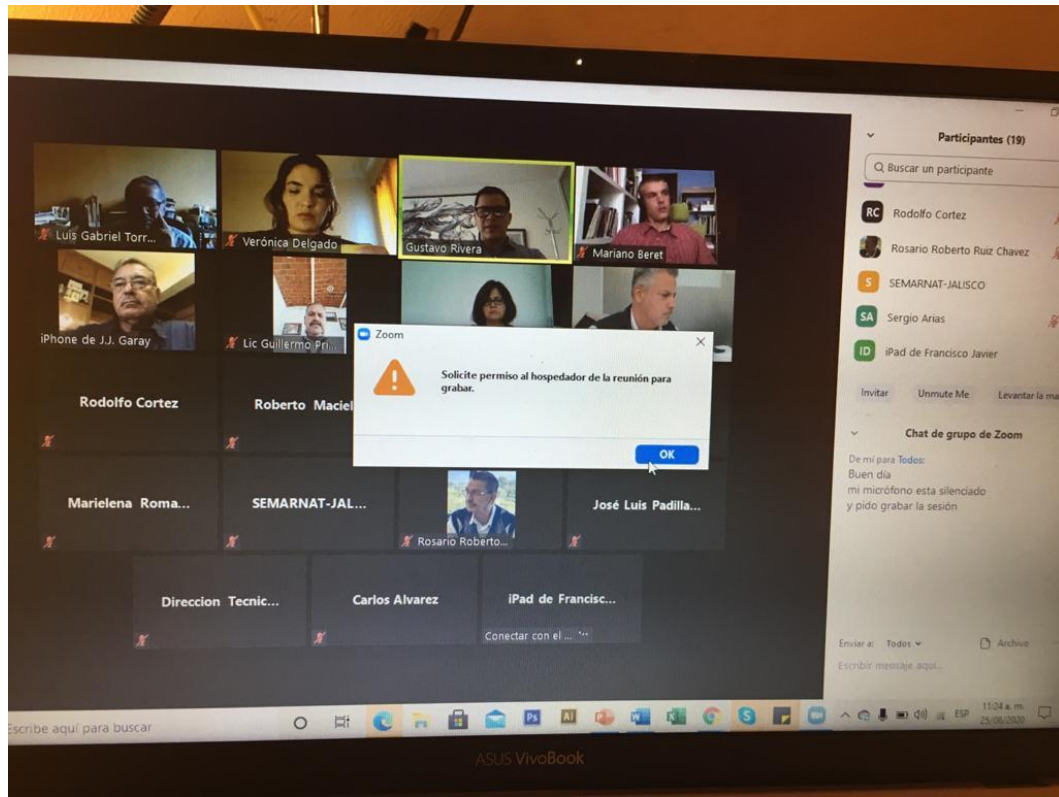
Luis Gabriel Torr...

Verónica Delgado

Gustavo Rivera

Mariano Beret

iPhone de J.J. Garay

Lic Guillermo Pri...

Rodolfo Cortez

Roberto Maciel

Marielena Roma...

SEMARNAT-JAL...

Rosario Roberto...

José Luis Padilla...

Direccion Tecnic...

Carlos Alvarez

iPad de Francisc...

Conectar con el ... ···

Zoom

Solicite permiso al hospedador de la reunión para grabar.

OK

Participantes (19)

Buscar un participante

RC Rodolfo Cortez

Rosario Roberto Ruiz Chavez

S SEMARNAT-JALISCO

SA Sergio Arias

ID iPad de Francisco Javier

Invitar

Unmute Me

Levantar la ma

Chat de grupo de Zoom

De mí para Todos:
Buen día
mi micrófono esta silenciado
y pido grabar la sesión

Enviar a: Todos

Archivo

Escribir mensaje aquí...

Escribe aquí para buscar

ESP

11:24 a. m.
25/08/2020

ASUS VivoBook